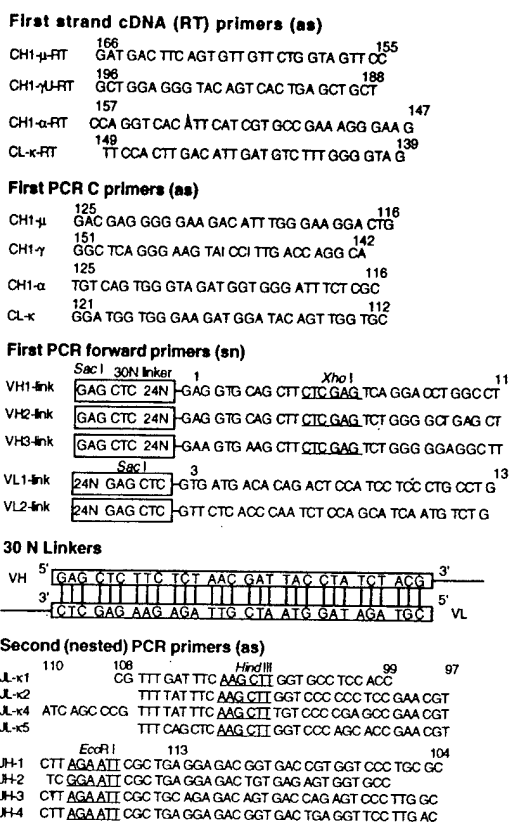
First strand cDNA (RT) primers (as)

CH1-μ-RT 166 GAT GAC TTC AGT GTT GTT CTG GTA GTT CC 155

CH1-γU-RT 196 GCT GGA GGG TAC AGT CAC TGA GCT GCT 188

CH1-α-RT 157 CCA GGT CAC ATT CAT CGT GCC GAA AGG GAA G 147

CL-κ-RT 149 TT CCA CTT GAC ATT GAT GTC TTT GGG GTA G 139

First PCR C primers (as)

CH1-μ 125 GAC GAG GGG GAA GAC ATT TGG GAA GGA CTG 116

CH1-γ 151 GGC TCA GGG AAG TAI CCI TTG ACC AGG CA 142

CH1-α 125 TGT CAG TGG GTA GAT GGT GGG ATT TCT CGC 116

CL-κ 121 GGA TGG TGG GAA GAT GGA TAC AGT TGG TGC 112

First PCR forward primers (sn)

Sac I 30N linker 1 Xho I 11

VH1-link GAG CTC 24N GAG GTG CAG CTT CTC GAG TCA GGA CCT GGC CT

VH2-link GAG CTC 24N GAG GTG CAG CTT CTC GAG TCT GGG GCT GAG CT

VH3-link GAG CTC 24N GAA GTG AAG CTT CTC GAG TCT GGG GGAGGC TT

Sac I 3 13

VL1-link 24N GAG CTC GTG ATG ACA CAG ACT CCA TCC TCC CTG CCT G

VL2-link 24N GAG CTC GTT CTC ACC CAA TCT CCA GCA TCA ATG TCT G

30 N Linkers

VH 5' GAG CTC TTC TCT AAC GAT TAC CTA TCT ACG 3'

3' CTC GAG AAG AGA TTG CTA ATG GAT AGA TGC 5' VL

Second (nested) PCR primers (as)

110 108 Hind III 99 97

JL-κ1 CG TTT GAT TTC AAG CTT GGT GCC TCC ACC

JL-κ2 TTT TAT TTC AAG CTT GGT CCC CCC TCC GAA CGT

JL-κ4 ATC AGC CCG TTT TAT TTC AAG CTT TGT CCC CGA GCC GAA CGT

JL-κ5 TTT CAG CTC AAG CTT GGT CCC AGC ACC GAA CGT

EcoR I 113 104

JH-1 CTT AGA ATT CGC TGA GGA GAC GGT GAC CGT GGT CCC TGC GC

JH-2 TC GGA ATT CGC TGA GGA GAC TGT GAG AGT GGT GCC

JH-3 CTT AGA ATT CGC TGC AGA GAC AGT GAC CAG AGT CCC TTG GC

JH-4 CTT AGA ATT CGC TGA GGA GAC GGT GAC TGA GGT TCC TTG AC